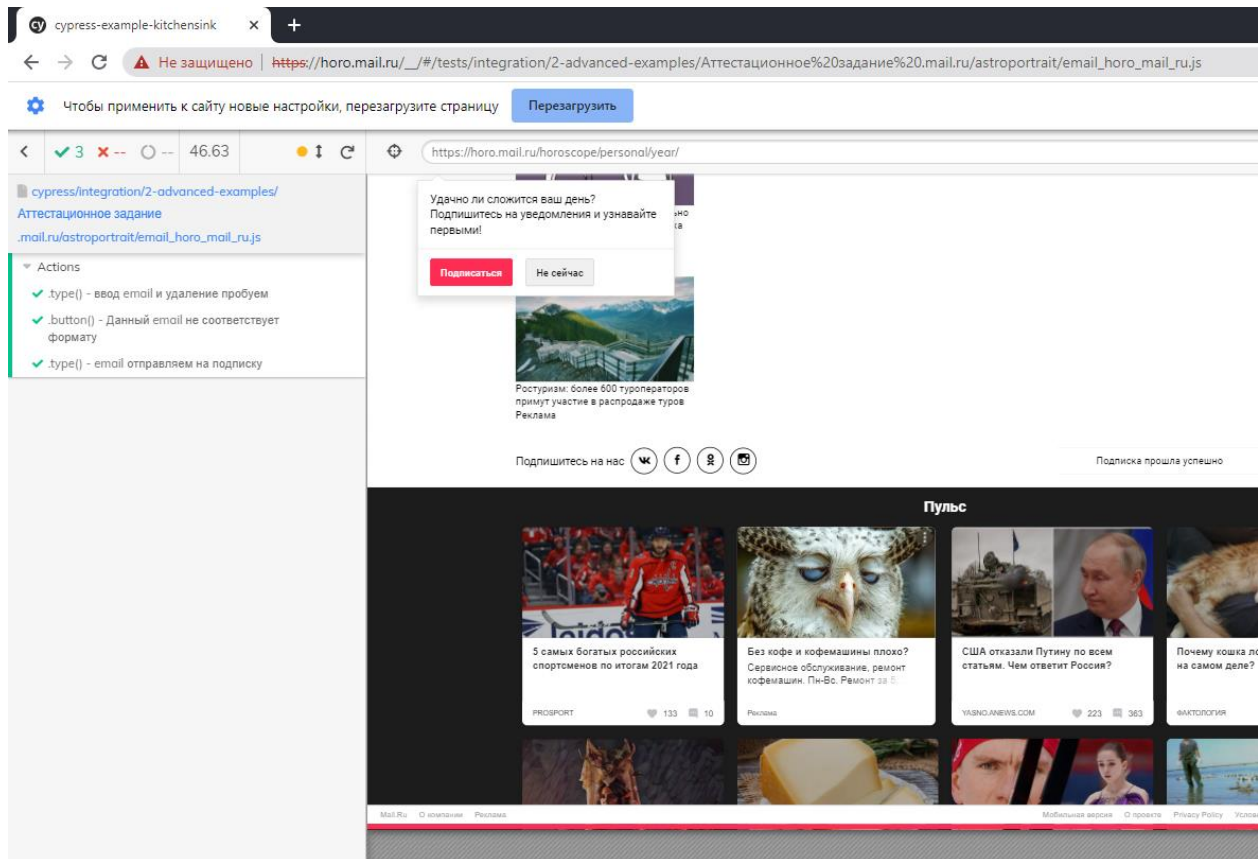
cypress-example-kitchensink ×
+

Не защищено | https://horo.mail.ru/__/#/tests/integration/2-advanced-examples/Аттестационное%20задание%20.mail.ru/astroportrait/email_horo_mail_ru.js

Чтобы применить к сайту новые настройки, перезагрузите страницу
Перезагрузить

3 -- -- 46.63

https://horo.mail.ru/horoscope/personal/year/

cypress/integration/2-advanced-examples/Аттестационное задание .mail.ru/astroportrait/email_horo_mail_ru.js

Actions
.type() - ввод email и удаление пробуем
.button() - Данный email не соответствует формату
.type() - email отправляем на подписку

Удачно ли сложится ваш день? Подпишитесь на уведомления и узнавайте первыми!
Подписаться
Не сейчас

Ростуризм: более 600 туроператоров примут участие в распродаже туров
Реклама

Подпишитесь на нас
Подписка прошла успешно

Пульс

5 самых богатых российских спортсменов по итогам 2021 года
PROSPORT 133 10

Без кофе и кофемашины плохо?
Сервисное обслуживание, ремонт кофемашин. Пн-Вс. Ремонт за 5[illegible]
Реклама

США отказали Путину по всем статьям. Чем ответит Россия?
YASNO.ANEWS.COM 223 363

Почему кошка л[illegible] на самом деле?
ФАКТОЛОГИЯ

Mail.Ru О компании Реклама
Мобильная версия О проекте Privacy Policy Услов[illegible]